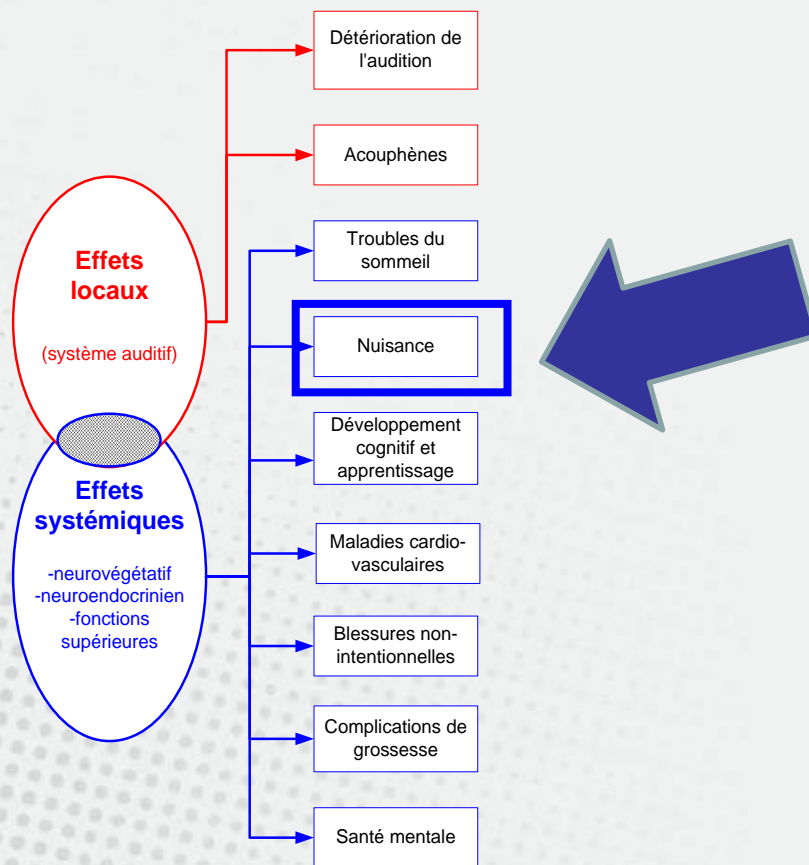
Effets locaux

(système auditif)

Effets systémiques

-neurovégétatif
-neuroendocrinien
-fonctions supérieures

Détérioration de l'audition

Acouphènes

Troubles du sommeil

Nuisance

Développement cognitif et apprentissage

Maladies cardio-vasculaires

Blessures non-intentionnelles

Complications de grossesse

Santé mentale